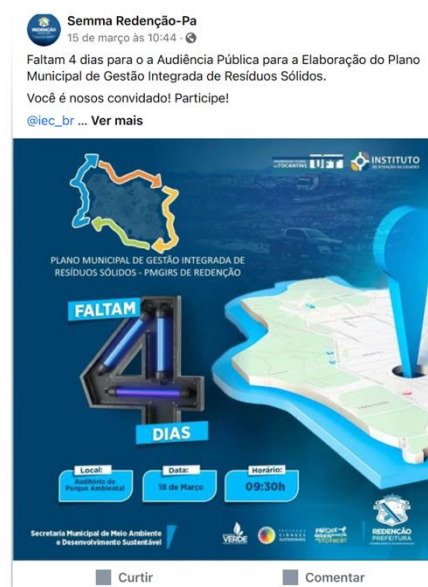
Semma Redenção-Pa
15 de março às 10:44 ·

Faltam 4 dias para o a Audiência Pública para a Elaboração do Plano Municipal de Gestão Integrada de Resíduos Sólidos.

Você é nosos convidado! Participe!

@iec_br ... Ver mais

UFT
INSTITUTO

PLANO MUNICIPAL DE GESTÃO INTEGRADA DE RESÍDUOS SÓLIDOS - PMGIRS DE REDENÇÃO

FALTAM
4
DIAS

Local:
Auditório do Parque Ambiental

Data:
18 de Março

Horário:
09:30h

Secretaria Municipal de Meio Ambiente e Desenvolvimento Sustentável

VERDE

REDENÇÃO
PREFEITURA

Curtir
Comentar